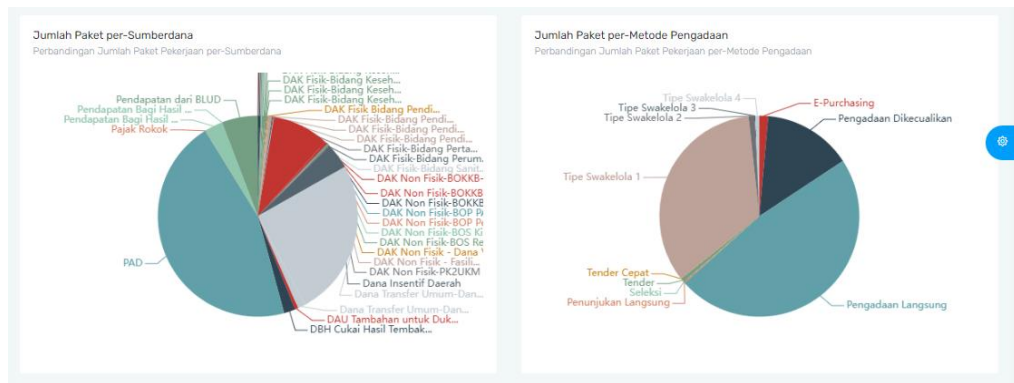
Jumlah Paket per-Sumberdana

Perbandingan Jumlah Paket Pekerjaan per-Sumberdana

Pendapatan dari BLUD
Pendapatan Bagi Hasil ...
Pendapatan Bagi Hasil ...
Pajak Rokok
PAD
DAK Fisik-Bidang Keseh...
DAK Fisik-Bidang Keseh...
DAK Fisik-Bidang Keseh...
DAK Fisik Bidang Pendi...
DAK Fisik-Bidang Pendi...
DAK Fisik-Bidang Pendi...
DAK Fisik-Bidang Pendi...
DAK Fisik-Bidang Perta...
DAK Fisik-Bidang Perum...
DAK Fisik-Bidang Sanit...
DAK Non Fisik-BOKKB-...
DAK Non Fisik-BOKKB
DAK Non Fisik-BOKKB
DAK Non Fisik-BOP P
DAK Non Fisik-BOP P
DAK Non Fisik-BOS K
DAK Non Fisik-BOS Re
DAK Non Fisik - Dana
DAK Non Fisik - Fasili...
DAK Non Fisik-PK2UKM
Dana Insentif Daerah
Dana Transfer Umum-Dan...
Dana Transfer Umum-Dan...
DAU Tambahan untuk Duk...
DBH Cukai Hasil Tembak...

Jumlah Paket per-Metode Pengadaan

Perbandingan Jumlah Paket Pekerjaan per-Metode Pengadaan

Tipe Swakelola 4
Tipe Swakelola 3
Tipe Swakelola 2
E-Purchasing
Pengadaan Dikecualikan
Tipe Swakelola 1
Tender Cepat
Tender
Seleksi
Penunjukan Langsung
Pengadaan Langsung